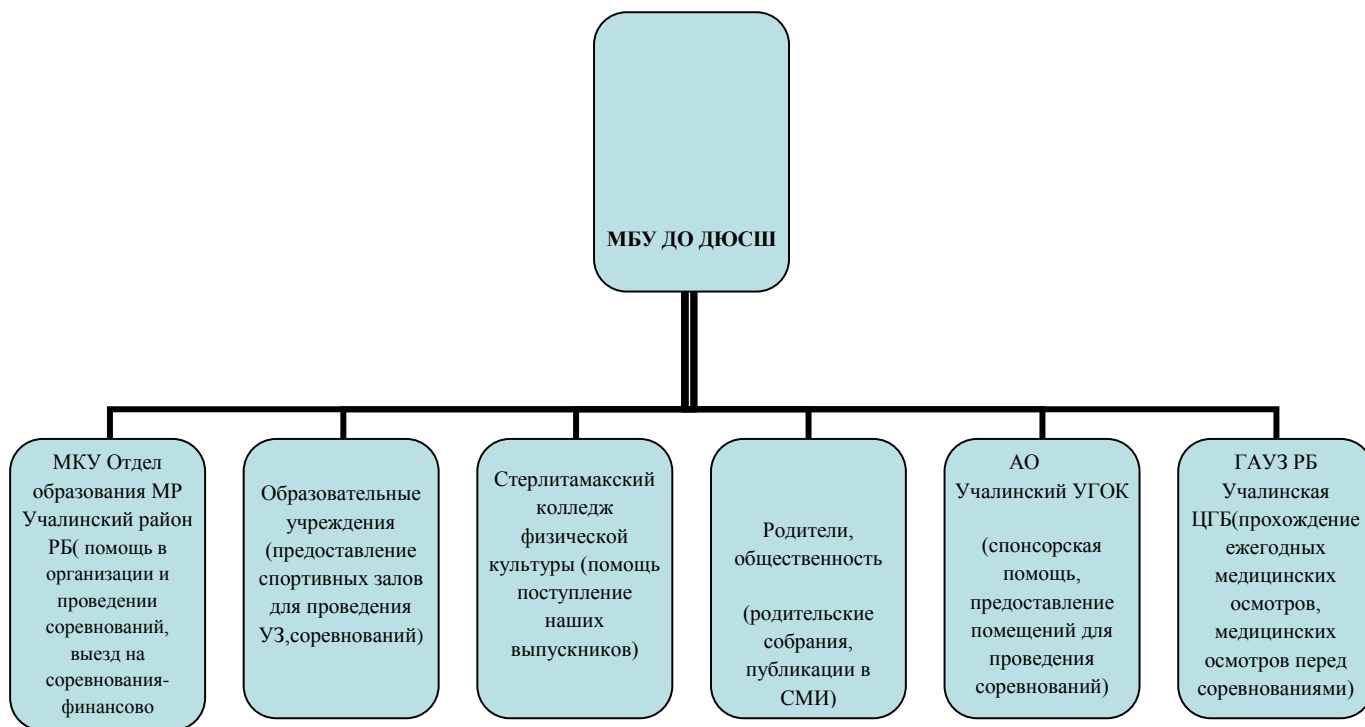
МБУ ДО ДЮСШ

МКУ Отдел образования МР Учалинский район РБ( помощь в организации и проведении соревнований, выезд на соревнования-финансово

Образовательные учреждения (предоставление спортивных залов для проведения УЗ,соревнований)

Стерлитамакский колледж физической культуры (помощь поступление наших выпускников)

Родители, общественность

(родительские собрания, публикации в СМИ)

АО Учалинский УГОК

(спонсорская помощь, предоставление помещений для проведения соревнований)

ГАУЗ РБ Учалинская ЦГБ(прохождение ежегодных медицинских осмотров, медицинских осмотров перед соревнованиями)